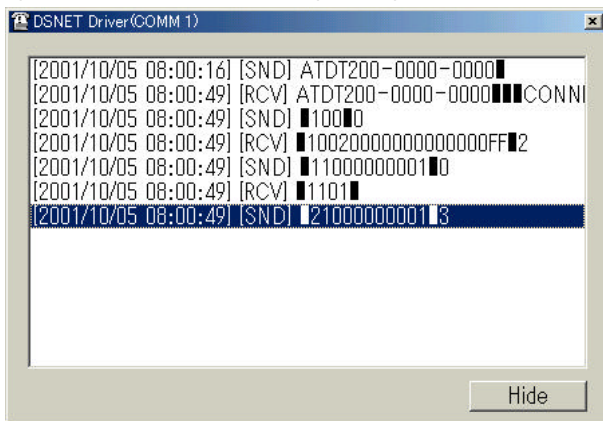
DSNET Driver(COMM 1)

[2001/10/05 08:00:16] [SND] ATDT200-0000-0000▮
[2001/10/05 08:00:49] [RCV] ATDT200-0000-0000▮▮▮CONN
[2001/10/05 08:00:49] [SND] ▮100▮0
[2001/10/05 08:00:49] [RCV] ▮10020000000000000FF▮2
[2001/10/05 08:00:49] [SND] ▮11000000001▮0
[2001/10/05 08:00:49] [RCV] ▮1101▮
[2001/10/05 08:00:49] [SND] ▮21000000001▮3

Hide